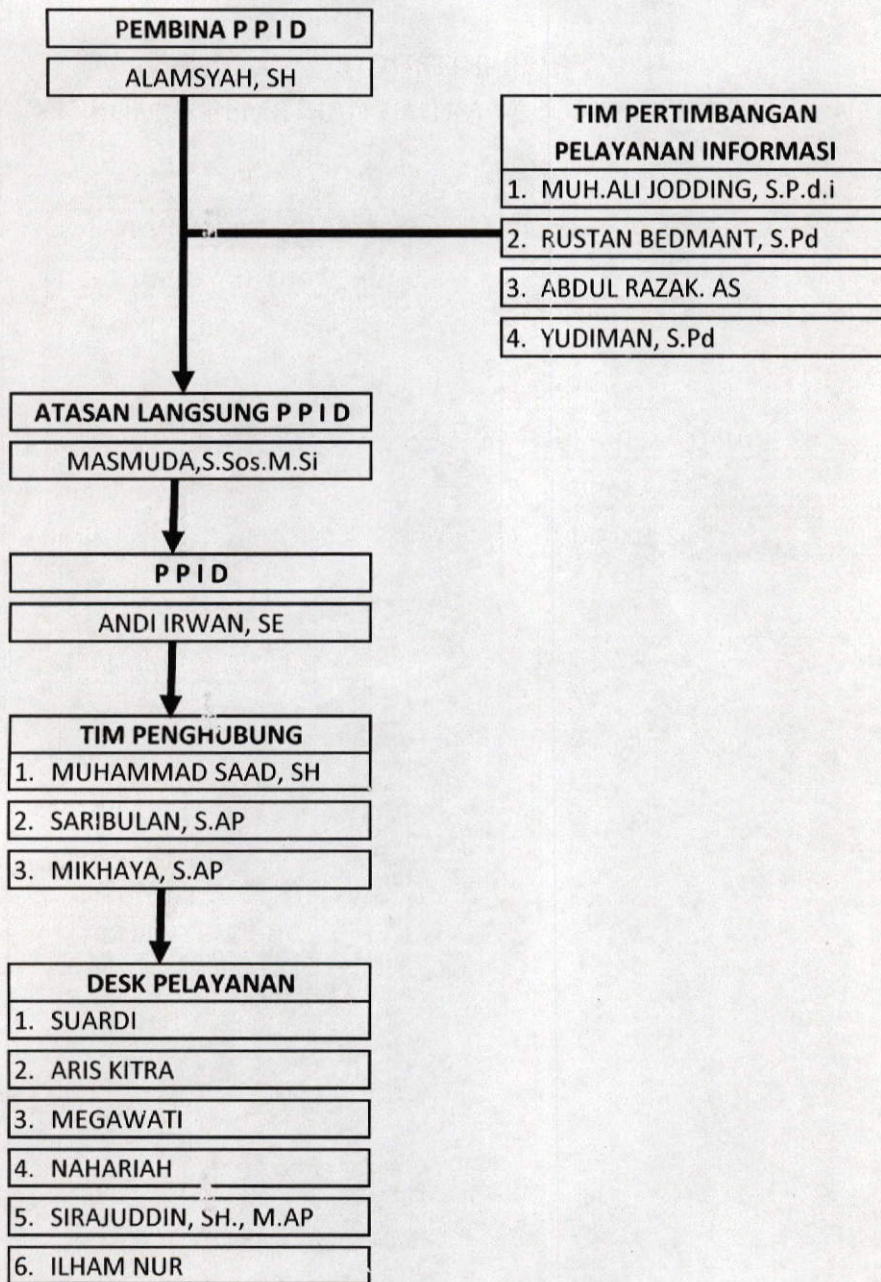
PEMBINA P P I D

ALAMSYAH, SH

TIM PERTIMBANGAN PELAYANAN INFORMASI

1. MUH.ALI JODDING, S.P.d.i

2. RUSTAN BEDMANT, S.Pd

3. ABDUL RAZAK. AS

4. YUDIMAN, S.Pd

ATASAN LANGSUNG P P I D

MASMUDA,S.Sos.M.Si

P P I D

ANDI IRWAN, SE

TIM PENGHUBUNG

1. MUHAMMAD SAAD, SH

2. SARIBULAN, S.AP

3. MIKHAYA, S.AP

DESK PELAYANAN

1. SUARDI

2. ARIS KITRA

3. MEGAWATI

4. NAHARIAH

5. SIRAJUDDIN, SH., M.AP

6. ILHAM NUR